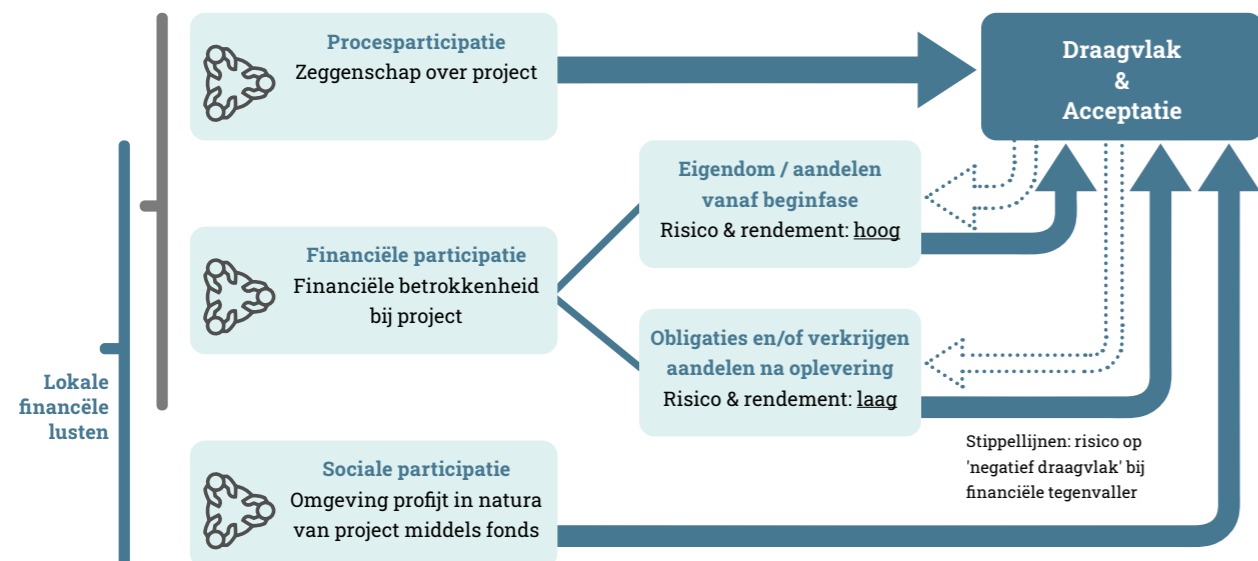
Procesparticipatie
Zeggenschap over project

Draagvlak
&
Acceptatie

Eigendom / aandelen vanaf beginfase
Risico & rendement: hoog

Financiële participatie
Financiële betrokkenheid bij project

Obligaties en/of verkrijgen aandelen na oplevering
Risico & rendement: laag

Lokale financële lusten

Stippellijnen: risico op 'negatief draagvlak' bij financiële tegenvaller

Sociale participatie
Omgeving profijt in natura van project middels fonds